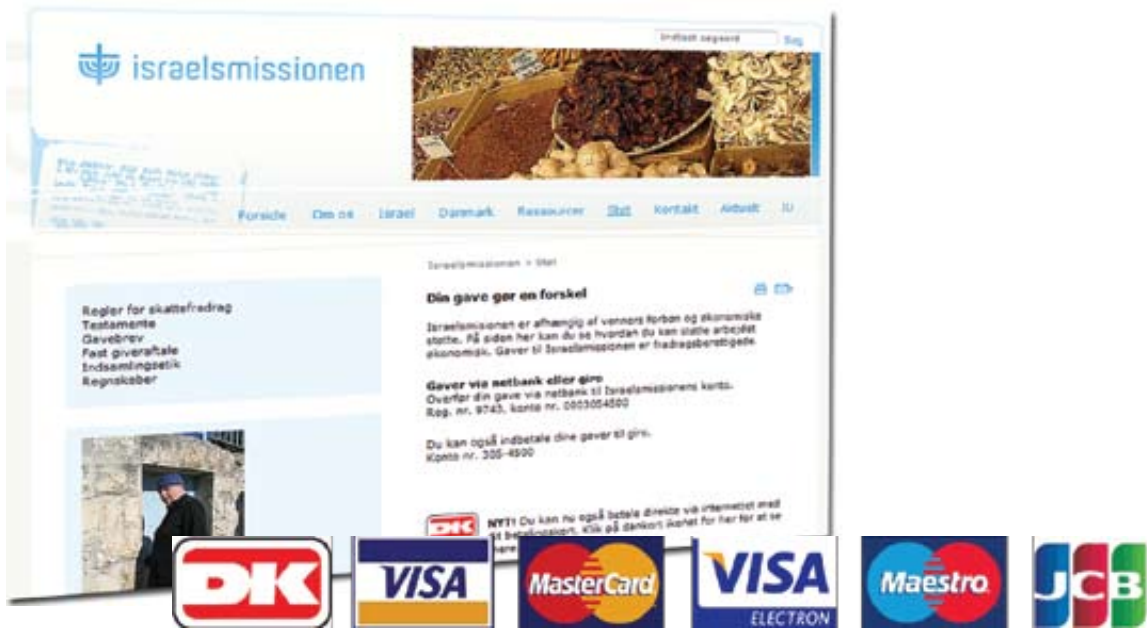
israelsmissionen

Indtast søgeord Søg

Forside Om os Israel Danmark Ressourcer Støt Kontakt Aktuelt IU

Israelsmissionen > Støt

Regler for skattefradrag
Testamente
Gavebrev
Fast giveraftale
Indsamlingsetik
Regnskaber

Din gave gør en forskel

Israelsmissionen er afhængig af vennens forbøn og økonomiske støtte. På siden her kan du se hvordan du kan støtte arbejdet økonomisk. Gaver til Israelsmissionen er fradragsberettigede.

Gaver via netbank eller giro
Overfør din gave via netbank til Israelsmissionens konto.
Reg. nr. 9743, konto nr. 0003004500

Du kan også indbetale dine gaver til giro.
Konto nr. 305-4500

NYT! Du kan nu også betale direkte via internettet med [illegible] betalingskort. Klik på dankort ikonet for her for at se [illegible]

DK VISA MasterCard VISA ELECTRON Maestro JCB